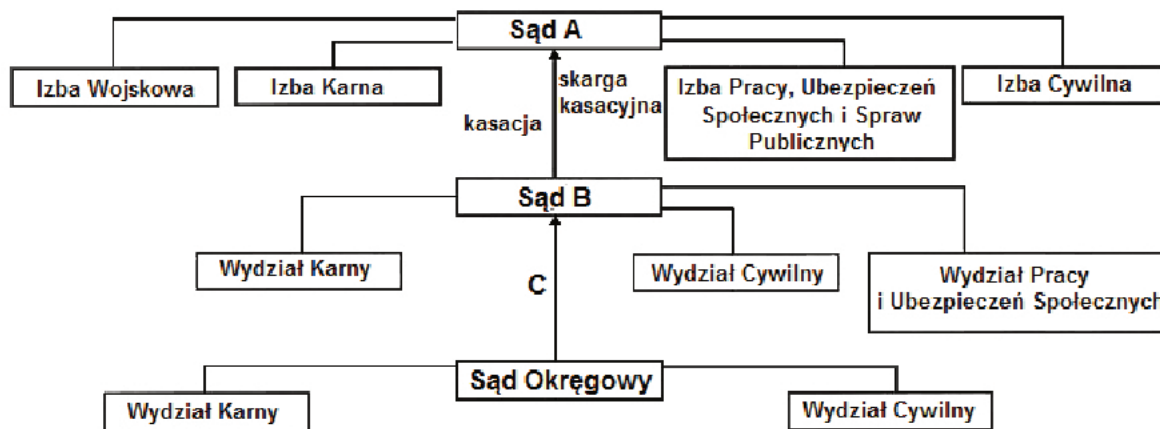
Sąd A

Izba Wojskowa

Izba Karna

skarga kasacyjna

kasacja

Izba Pracy, Ubezpieczeń Społecznych i Spraw Publicznych

Izba Cywilna

Sąd B

Wydział Karny

C

Wydział Cywilny

Wydział Pracy i Ubezpieczeń Społecznych

Sąd Okręgowy

Wydział Karny

Wydział Cywilny